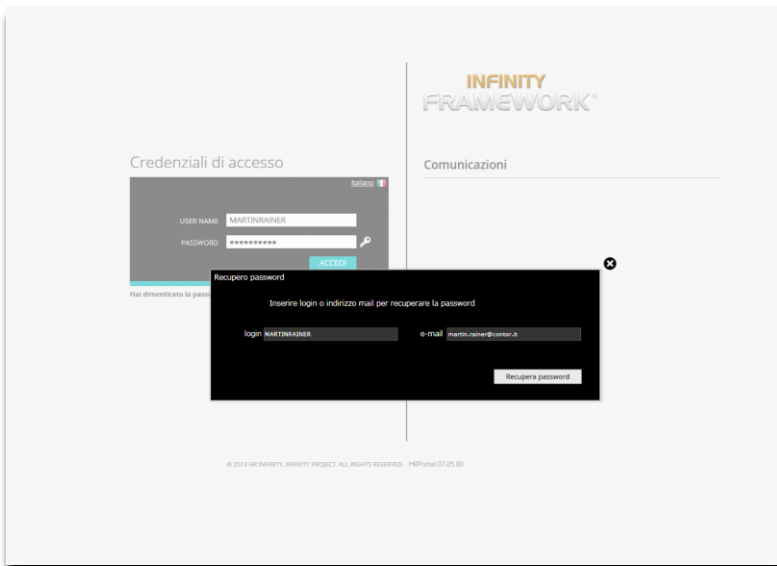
INFINITY
FRAMEWORK®

Credenziali di accesso

Italiano

USER NAME MARTINRAINER

PASSWORD **********

ACCEDI

Hai dimenticato la pass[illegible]

Comunicazioni

Recupero password

Inserire login o indirizzo mail per recuperare la password

login MARTINRAINER

e-mail martin.rainer@contor.it

Recupera password

© 2013 HR INFINITY, INFINITY PROJECT. ALL RIGHTS RESERVED. HRPortal 07.05.00